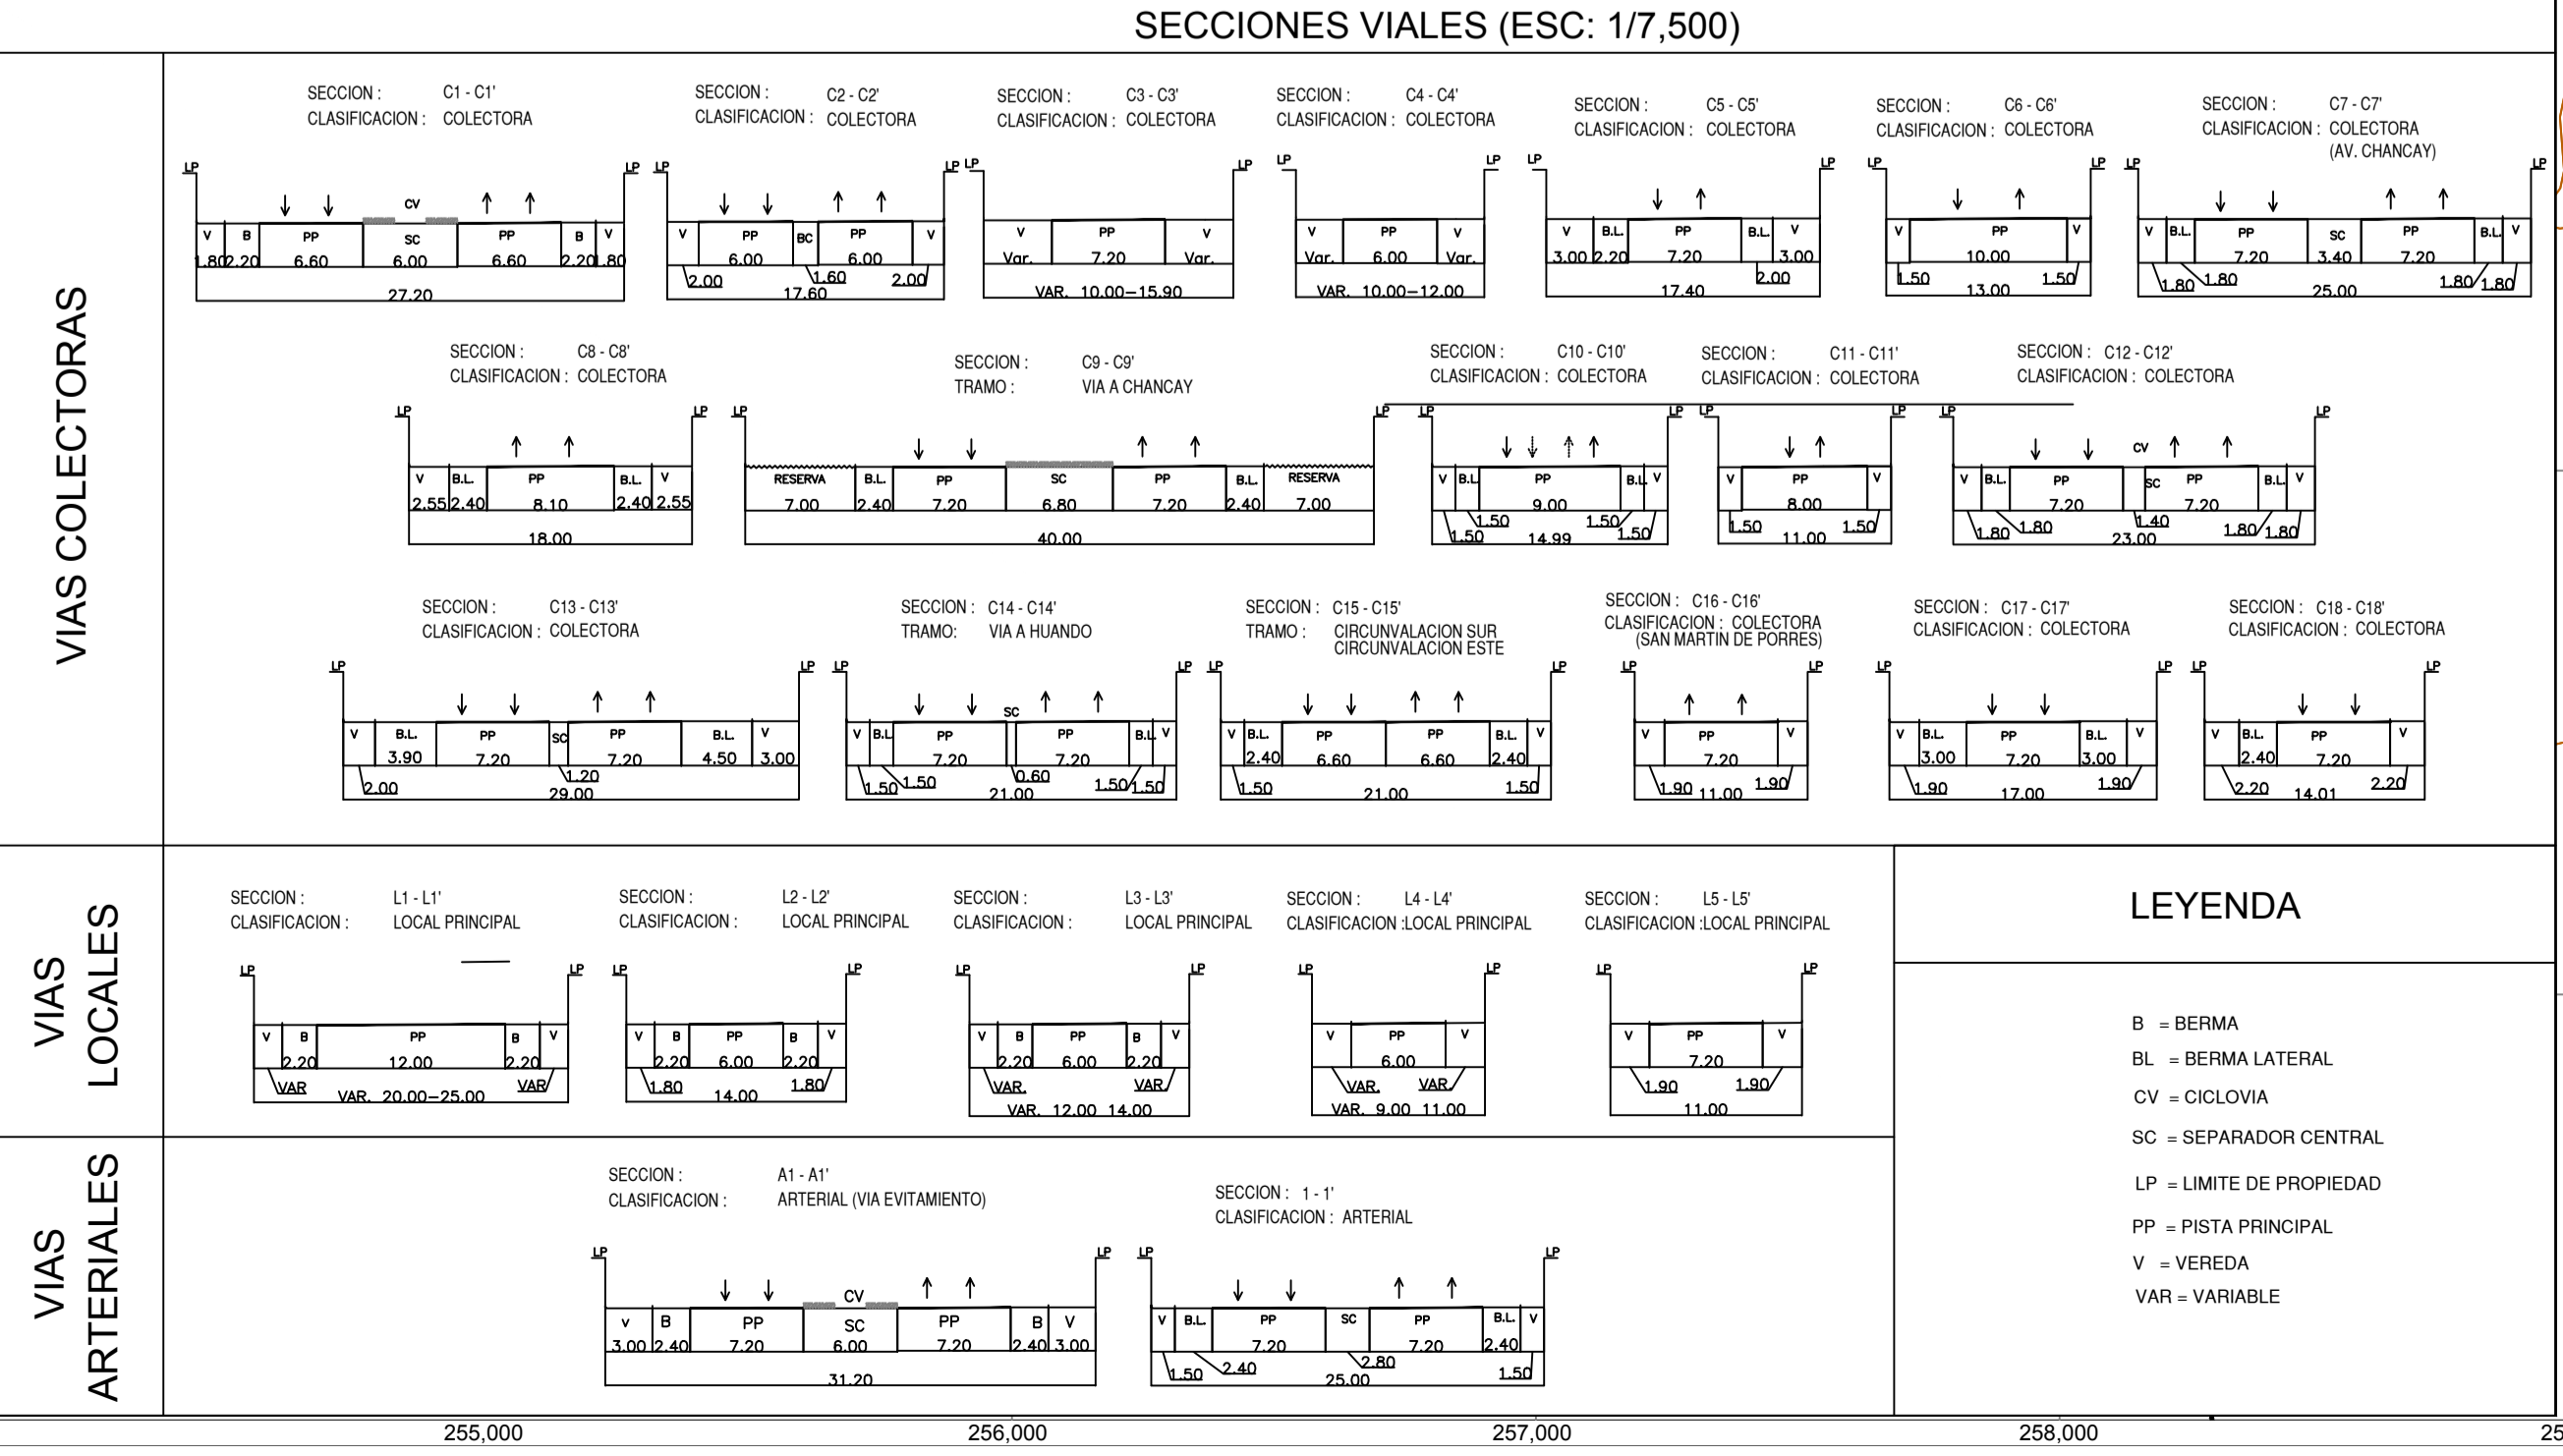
SECCIONES VIALES (ESC: 1/7,500)

VIAS COLECTORAS

SECCION : C1 - C1'
CLASIFICACION : COLECTORA
LP LP
CV
V B PP SC PP B V
1.80 2.20 6.60 6.00 6.60 2.20 1.80
27.20

SECCION : C2 - C2'
CLASIFICACION : COLECTORA
LP LP
V PP BC PP V
6.00 6.00
2.00 1.60 2.00
17.60

SECCION : C3 - C3'
CLASIFICACION : COLECTORA
LP LP
V PP V
Var. 7.20 Var.
VAR. 10.00—15.90

SECCION : C4 - C4'
CLASIFICACION : COLECTORA
LP LP
V PP V
Var. 6.00 Var.
VAR. 10.00—12.00

SECCION : C5 - C5'
CLASIFICACION : COLECTORA
LP LP
V B.L. PP B.L. V
3.00 2.20 7.20 3.00
2.00
17.40

SECCION : C6 - C6'
CLASIFICACION : COLECTORA
LP LP
V PP V
10.00
1.50 1.50
13.00

SECCION : C7 - C7'
CLASIFICACION : COLECTORA
(AV. CHANCAY)
LP LP
V B.L. PP SC PP B.L. V
7.20 3.40 7.20
1.80 1.80 1.80 1.80
25.00

SECCION : C8 - C8'
CLASIFICACION : COLECTORA
LP LP
V B.L. PP B.L. V
2.55 2.40 8.10 2.40 2.55
18.00

SECCION : C9 - C9'
TRAMO : VIA A CHANCAY
LP LP
RESERVA B.L. PP SC PP B.L. RESERVA
7.00 2.40 7.20 6.80 7.20 2.40 7.00
40.00

SECCION : C10 - C10'
CLASIFICACION : COLECTORA
LP LP
V B.L. PP B.L. V
9.00
1.50 1.50
1.50 14.99 1.50

SECCION : C11 - C11'
CLASIFICACION : COLECTORA
LP LP
V PP V
8.00
1.50 1.50
11.00

SECCION : C12 - C12'
CLASIFICACION : COLECTORA
LP LP
CV
V B.L. PP SC PP B.L. V
7.20 7.20
1.80 1.80 1.40 1.80 1.80
23.00

SECCION : C13 - C13'
CLASIFICACION : COLECTORA
LP LP
V B.L. PP SC PP B.L. V
3.90 7.20 7.20 4.50 3.00
2.00 1.20
29.00

SECCION : C14 - C14'
TRAMO: VIA A HUANDO
LP LP
SC
V B.L. PP PP B.L. V
7.20 7.20
1.50 1.50 0.60 1.50 1.50
21.00

SECCION : C15 - C15'
TRAMO : CIRCUNVALACION SUR
CIRCUNVALACION ESTE
LP LP
V B.L. PP PP B.L. V
2.40 6.60 6.60 2.40
1.50 1.50
21.00

SECCION : C16 - C16'
CLASIFICACION : COLECTORA
(SAN MARTIN DE PORRES)
LP LP
V PP V
7.20
1.90 1.90
11.00

SECCION : C17 - C17'
CLASIFICACION : COLECTORA
LP LP
V B.L. PP B.L. V
3.00 7.20 3.00
1.90 1.90
17.00

SECCION : C18 - C18'
CLASIFICACION : COLECTORA
LP LP
V B.L. PP V
2.40 7.20
2.20 2.20
14.01

VIAS LOCALES

SECCION : L1 - L1'
CLASIFICACION : LOCAL PRINCIPAL
LP LP
V B PP B V
2.20 12.00 2.20
VAR VAR
VAR. 20.00—25.00

SECCION : L2 - L2'
CLASIFICACION : LOCAL PRINCIPAL
LP LP
V B PP B V
2.20 6.00 2.20
1.80 1.80
14.00

SECCION : L3 - L3'
CLASIFICACION : LOCAL PRINCIPAL
LP LP
V B PP B V
2.20 6.00 2.20
VAR. VAR.
VAR. 12.00 14.00

SECCION : L4 - L4'
CLASIFICACION :LOCAL PRINCIPAL
LP LP
V PP V
6.00
VAR. VAR.
VAR. 9.00 11.00

SECCION : L5 - L5'
CLASIFICACION :LOCAL PRINCIPAL
LP LP
V PP V
7.20
1.90 1.90
11.00

LEYENDA

B = BERMA
BL = BERMA LATERAL
CV = CICLOVIA
SC = SEPARADOR CENTRAL
LP = LIMITE DE PROPIEDAD
PP = PISTA PRINCIPAL
V = VEREDA
VAR = VARIABLE

VIAS ARTERIALES

SECCION : A1 - A1'
CLASIFICACION : ARTERIAL (VIA EVITAMIENTO)
LP LP
CV
V B PP SC PP B V
3.00 2.40 7.20 6.00 7.20 2.40 3.00
31.20

SECCION : 1 - 1'
CLASIFICACION : ARTERIAL
LP LP
V B.L. PP SC PP B.L. V
7.20 7.20 2.40
1.50 2.40 2.80 1.50
25.00

255,000 256,000 257,000 258,000 25